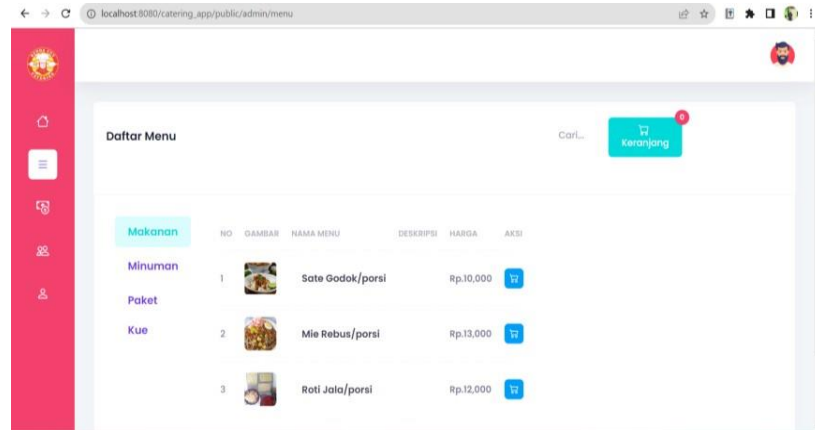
localhost:8080/catering_app/public/admin/menu

Daftar Menu

Cari...

0
Keranjang

Makanan
Minuman
Paket
Kue

| NO | GAMBAR | NAMA MENU | DESKRIPSI | HARGA | AKSI |
|---|---|---|---|---|---|
| 1 | | Sate Godok/porsi | | Rp.10,000 | |
| 2 | | Mie Rebus/porsi | | Rp.13,000 | |
| 3 | | Roti Jala/porsi | | Rp.12,000 | |